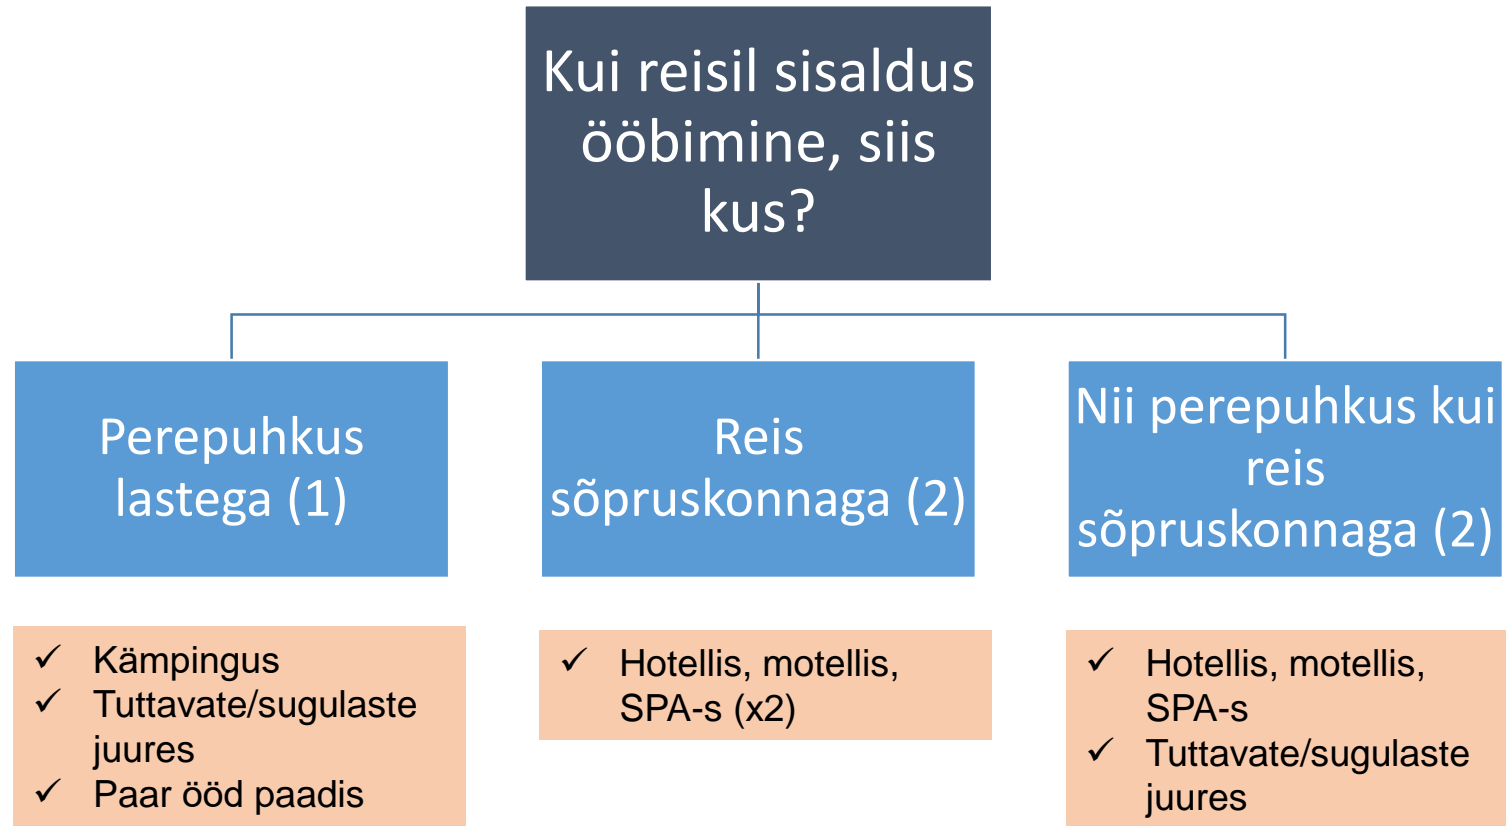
Kui reisil sisaldus ööbimine, siis kus?

Perepuhkus lastega (1)

Reis sõpruskonnaga (2)

Nii perepuhkus kui reis sõpruskonnaga (2)

✓ Kämpingus
✓ Tuttavate/sugulaste juures
✓ Paar ööd paadis

✓ Hotellis, motellis, SPA-s (x2)

✓ Hotellis, motellis, SPA-s
✓ Tuttavate/sugulaste juures